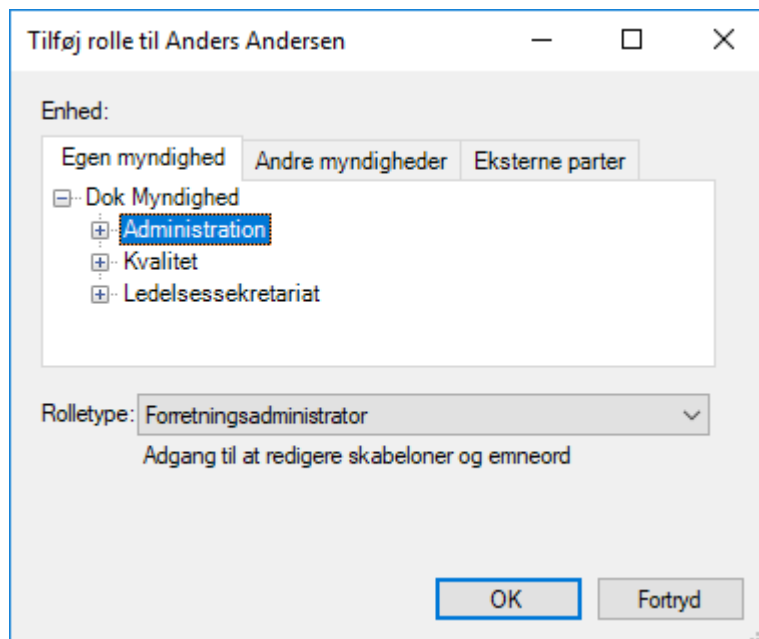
Tilføj rolle til Anders Andersen

Enhed:

Egen myndighed | Andre myndigheder | Eksterne parter

Dok Myndighed
Administration
Kvalitet
Ledelsessekretariat

Rolletype: Forretningsadministrator

Adgang til at redigere skabeloner og emneord

OK
Fortryd